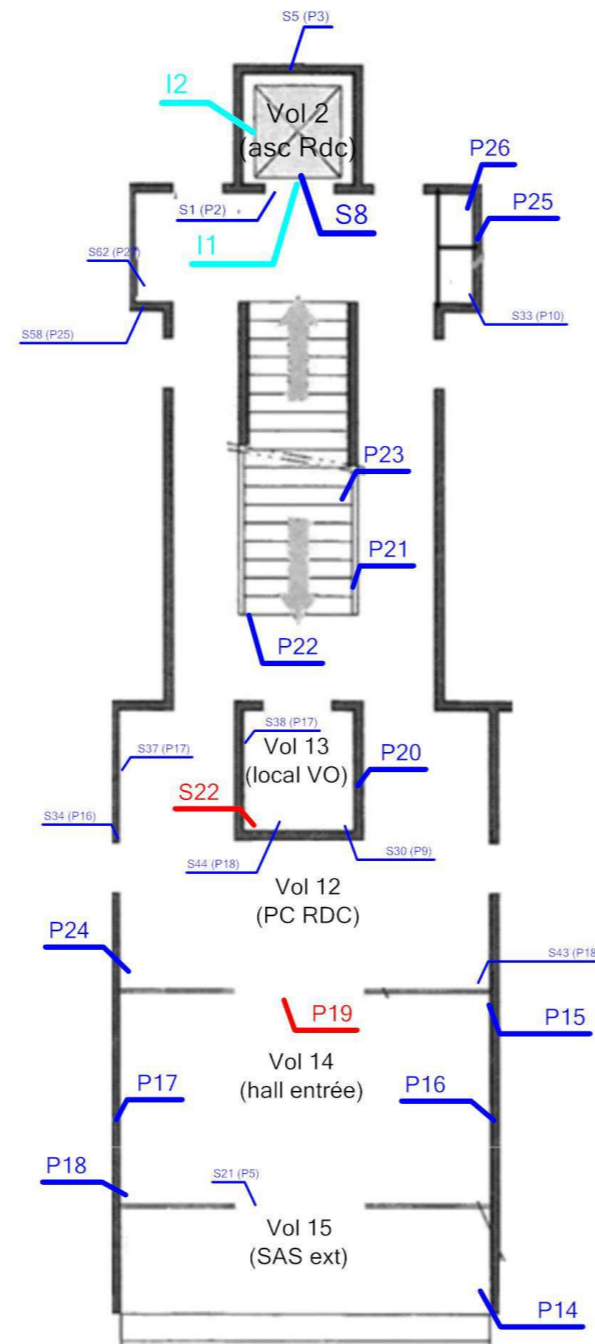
S5 (P3)
I2
Vol 2
(asc Rdc)
P26
P25
S1 (P2)
S8
I1
S62 (P27)
S58 (P25)
S33 (P10)
P23
P21
P22
S38 (P17)
Vol 13
(local VO)
P20
S37 (P17)
S22
S34 (P16)
S44 (P18)
S30 (P9)
Vol 12
(PC RDC)
P24
S43 (P18
P19
P15
Vol 14
(hall entrée)
P17
P16
P18
S21 (P5)
Vol 15
(SAS ext)
P14